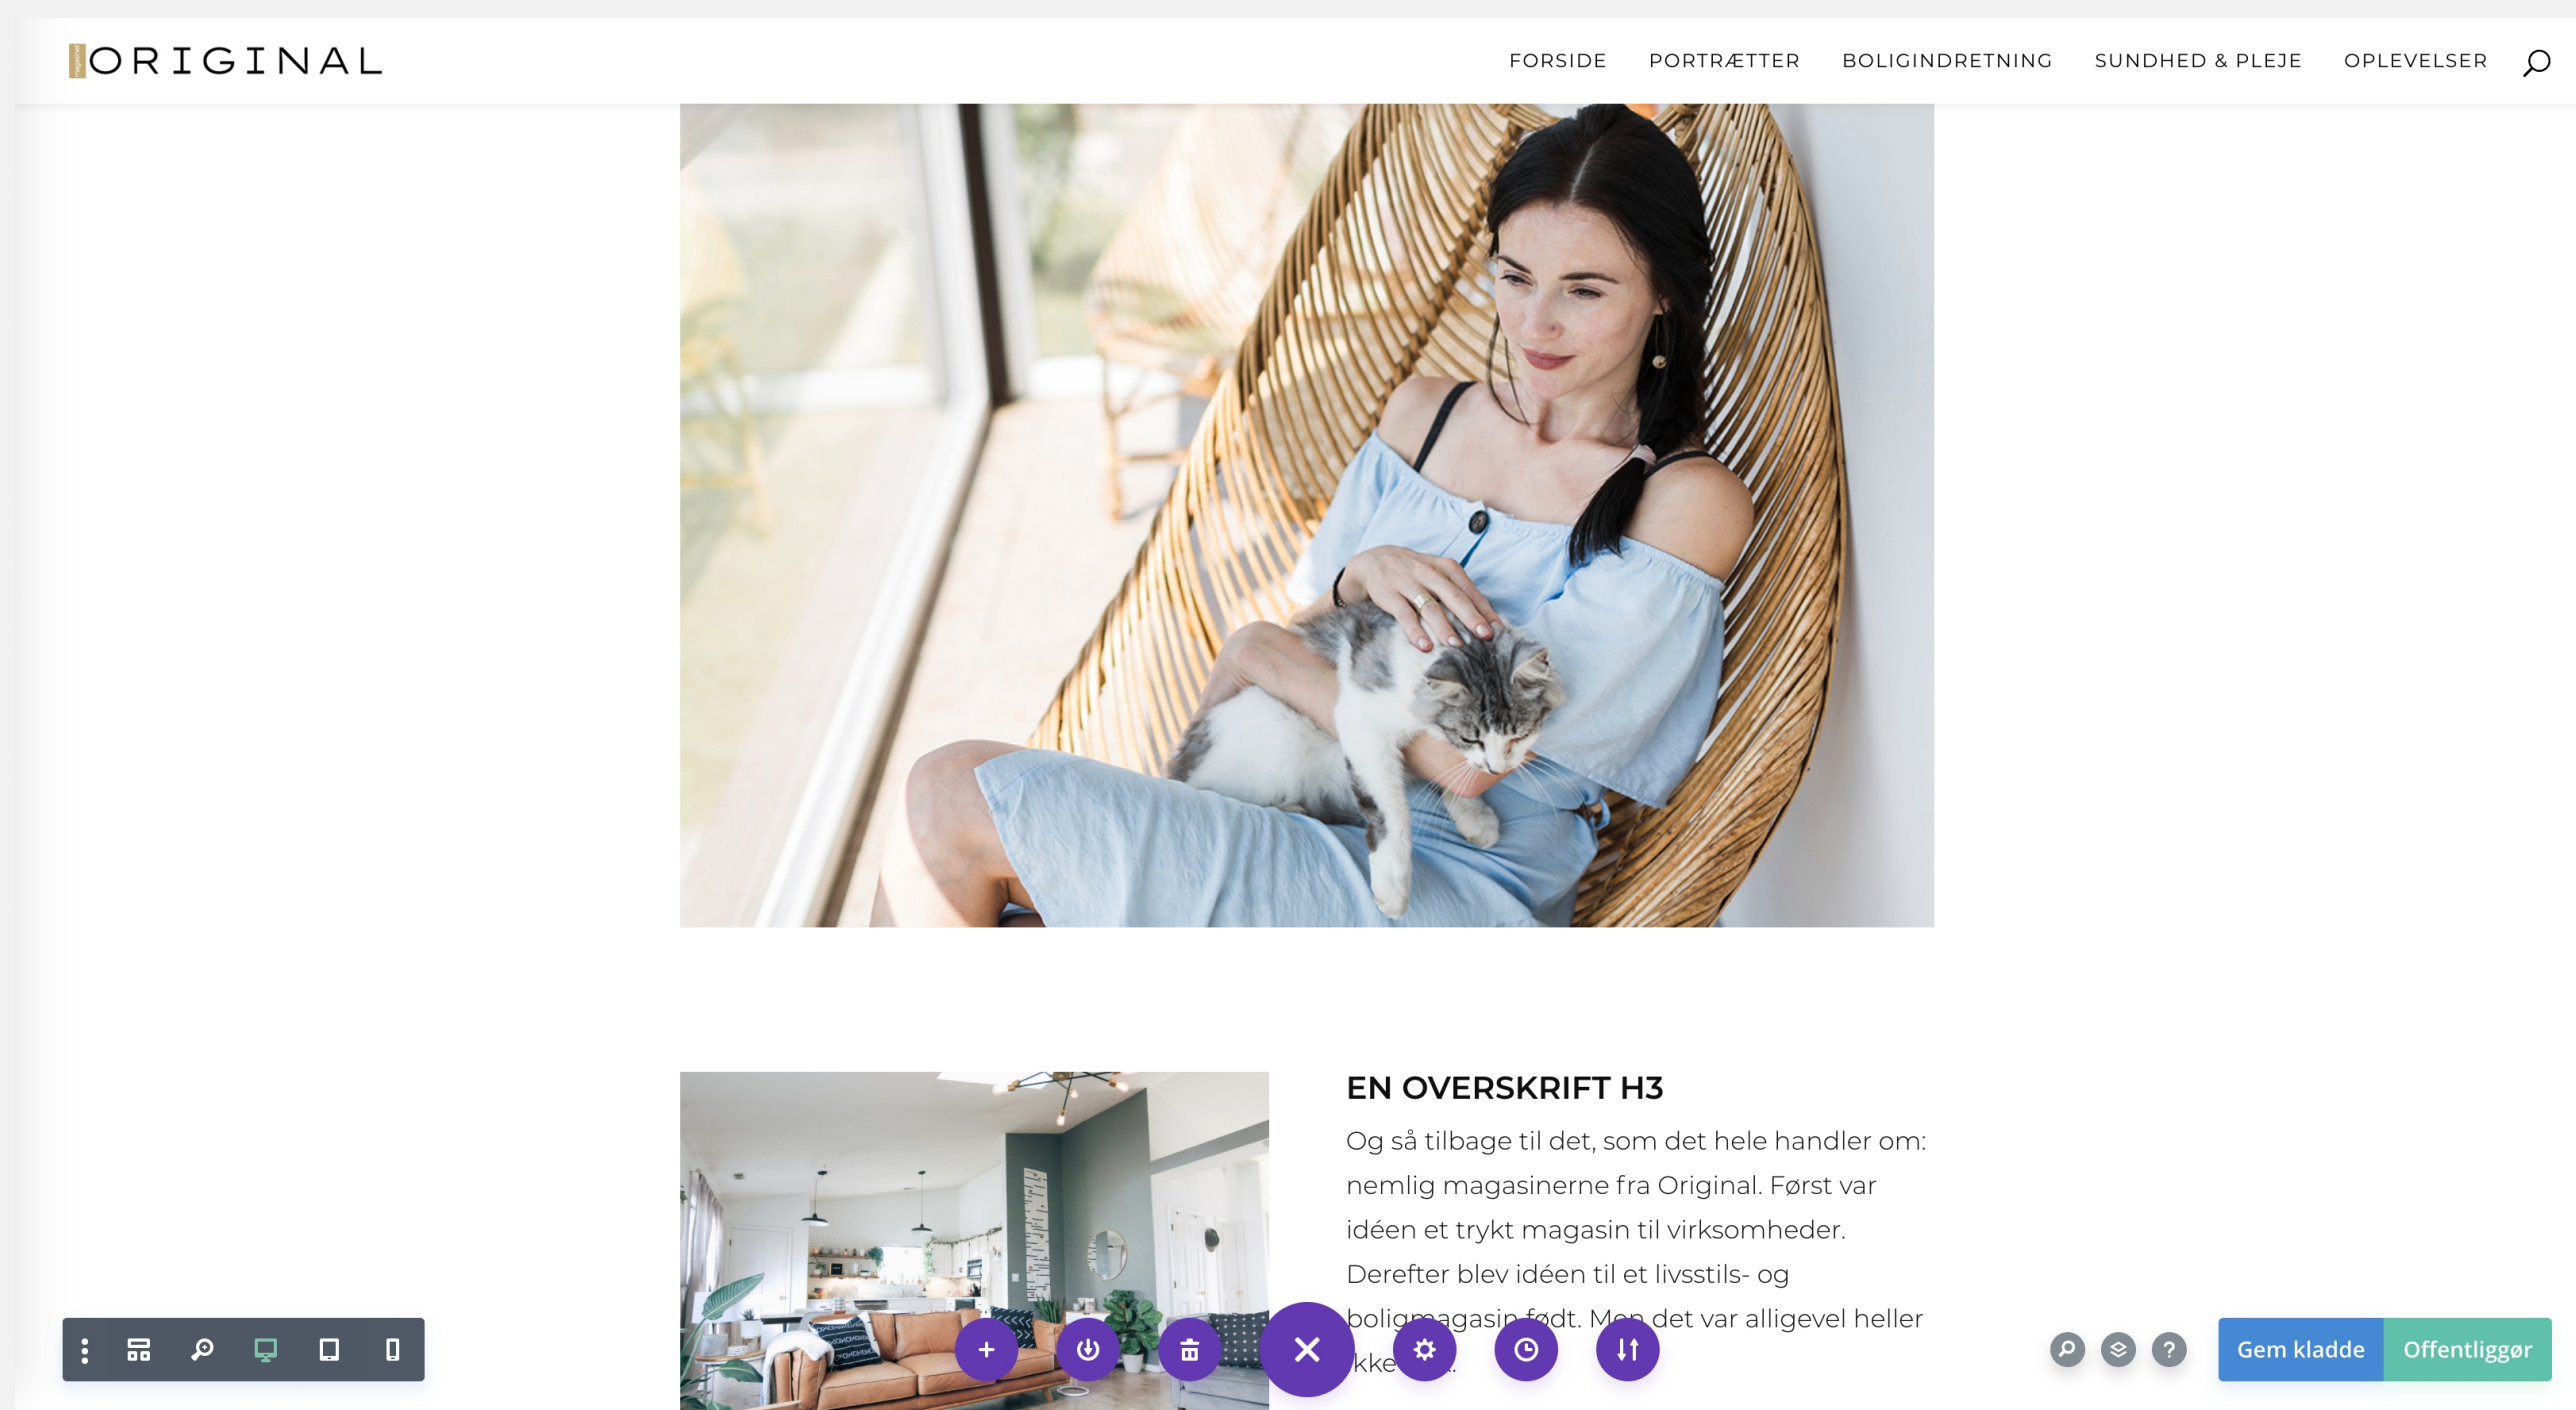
ORIGINAL

FORSIDE PORTRÆTTER BOLIGINDRETNING SUNDHED & PLEJE OPLEVELSER

EN OVERSKRIFT H3

Og så tilbage til det, som det hele handler om: nemlig magasinerne fra Original. Først var idéen et trykt magasin til virksomheder. Derefter blev idéen til et livsstils- og boligmagasin født. Men det var alligevel heller ikke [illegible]

Gem kladde Offentliggør